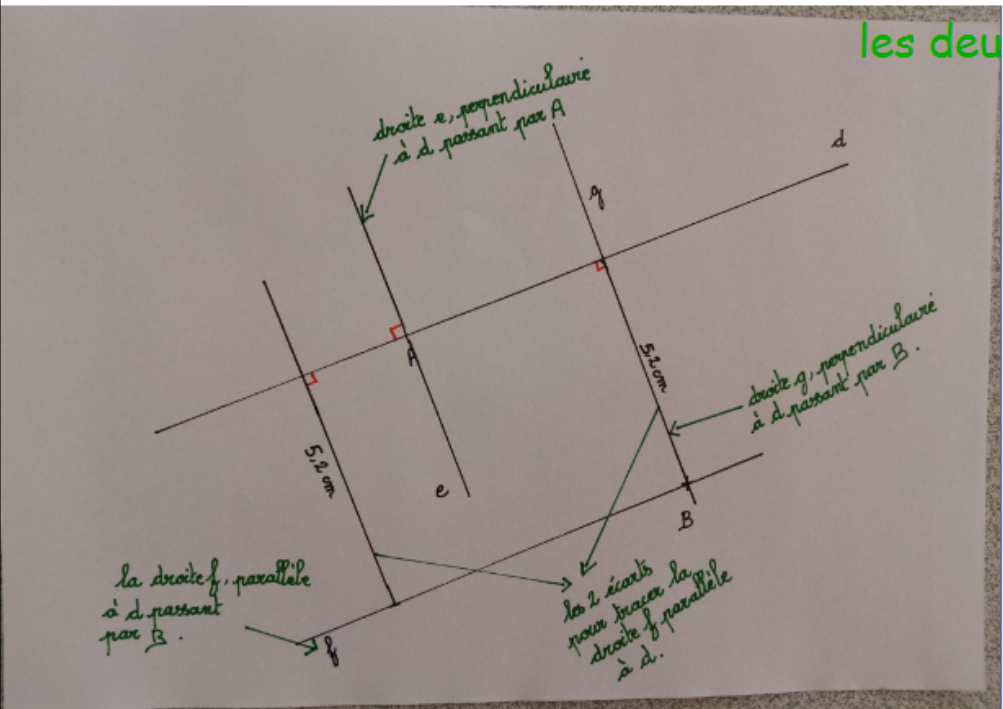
les deu

droite e, perpendiculaire à d passant par A

d

g

A

5,2 cm

droite g, perpendiculaire à d passant par B.

5,2 cm

e

B

la droite f, parallèle à d passant par B.

les 2 écarts pour tracer la droite f parallèle à d.

f